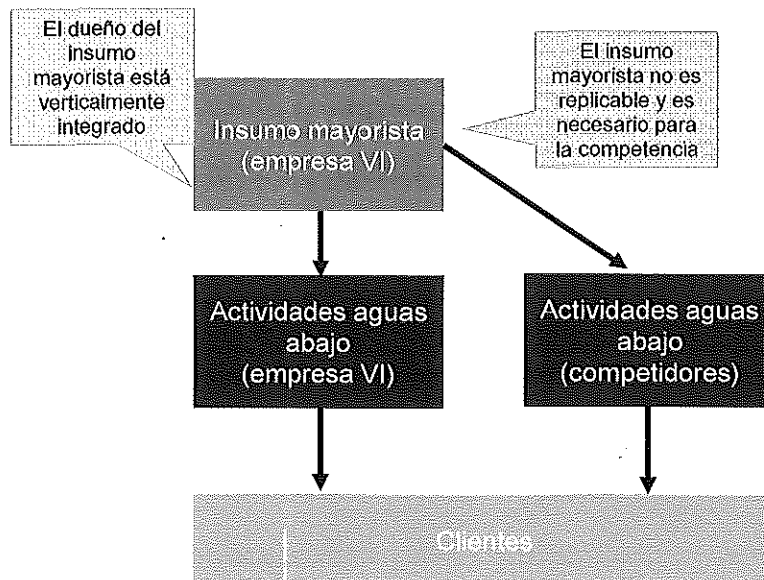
El dueño del insumo mayorista está verticalmente integrado

El insumo mayorista no es replicable y es necesario para la competencia

Insumo mayorista (empresa VI)

Actividades aguas abajo (empresa VI)

Actividades aguas abajo (competidores)

Clientes